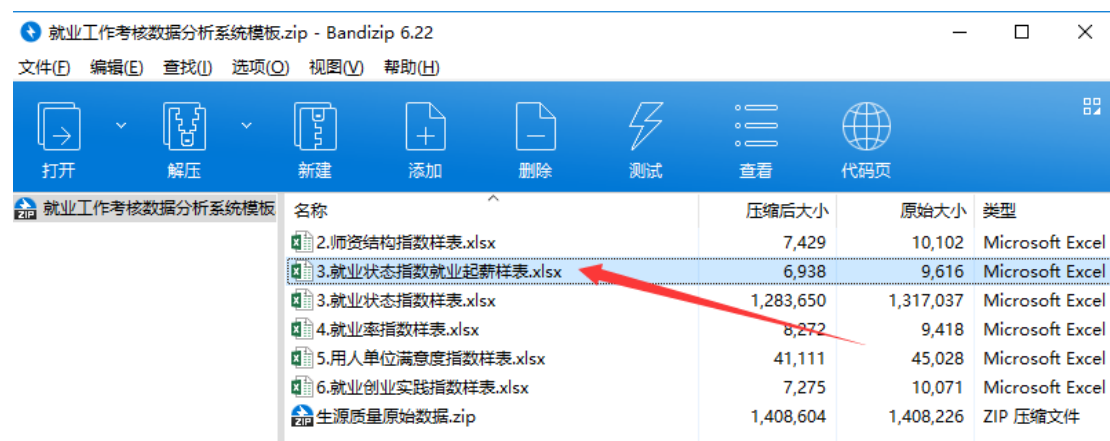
就业工作考核数据分析系统模板.zip - Bandizip 6.22

文件(F) 编辑(E) 查找(I) 选项(O) 视图(V) 帮助(H)

打开 解压 新建 添加 删除 测试 查看 代码页

就业工作考核数据分析系统模板

| 名称 | 压缩后大小 | 原始大小 | 类型 |
|---|---|---|---|
| 2.师资结构指数样表.xlsx | 7,429 | 10,102 | Microsoft Excel |
| 3.就业状态指数就业起薪样表.xlsx | 6,938 | 9,616 | Microsoft Excel |
| 3.就业状态指数样表.xlsx | 1,283,650 | 1,317,037 | Microsoft Excel |
| 4.就业率指数样表.xlsx | 8,272 | 9,418 | Microsoft Excel |
| 5.用人单位满意度指数样表.xlsx | 41,111 | 45,028 | Microsoft Excel |
| 6.就业创业实践指数样表.xlsx | 7,275 | 10,071 | Microsoft Excel |
| 生源质量原始数据.zip | 1,408,604 | 1,408,226 | ZIP 压缩文件 |